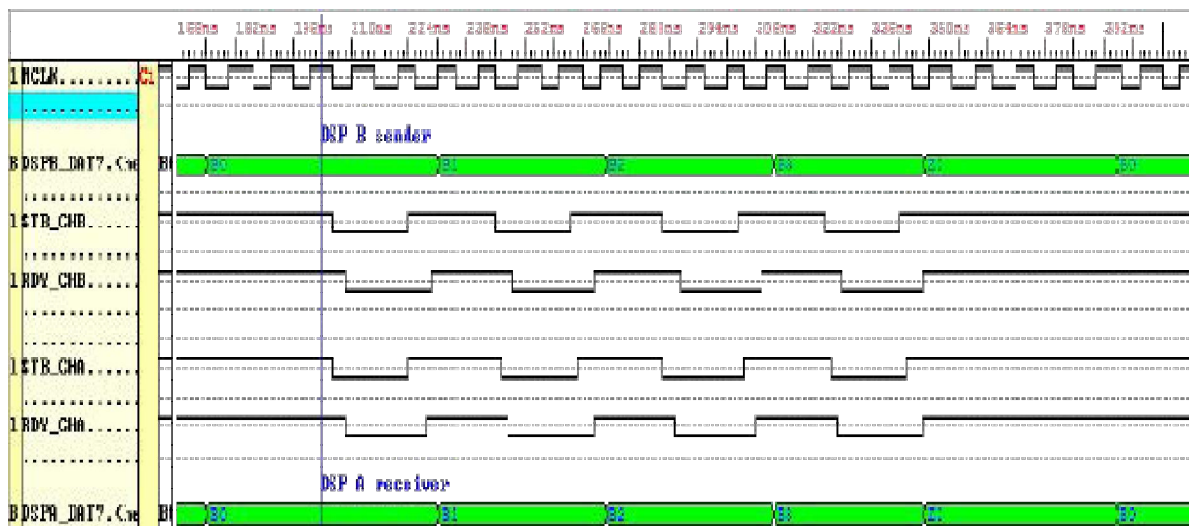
168ns 182ns 196ns 210ns 224ns 238ns 252ns 266ns 280ns 294ns 308ns 322ns 336ns 350ns 364ns 378ns 392ns

1 HCLK........ C1

DSP B sender

B DSPB_DAT7..Cnt B B0 B1 B2 B3 Z2 B0

1 STB_CHB.......

1 RDY_CHB.......

1 STB_CHA.......

1 RDY_CHA.......

DSP A receiver

B DSPA_DAT7..Cnt B B0 B1 B2 B3 Z2 B0